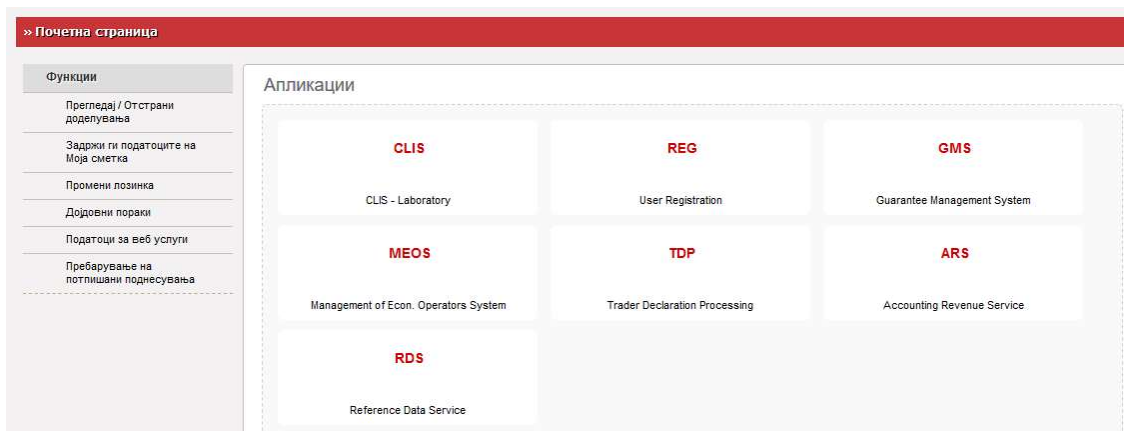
» Почетна страница

Функции

Прегледај / Отстрани доделувања

Задржи ги податоците на Моја сметка

Промени лозинка

Дојдовни пораки

Податоци за веб услуги

Пребарување на потпишани поднесувања

Апликации

| CLIS | REG | GMS |
|---|---|---|
| CLIS - Laboratory | User Registration | Guarantee Management System |
| MEOS | TDP | ARS |
| Management of Econ. Operators System | Trader Declaration Processing | Accounting Revenue Service |
| RDS | | |
| Reference Data Service | | |